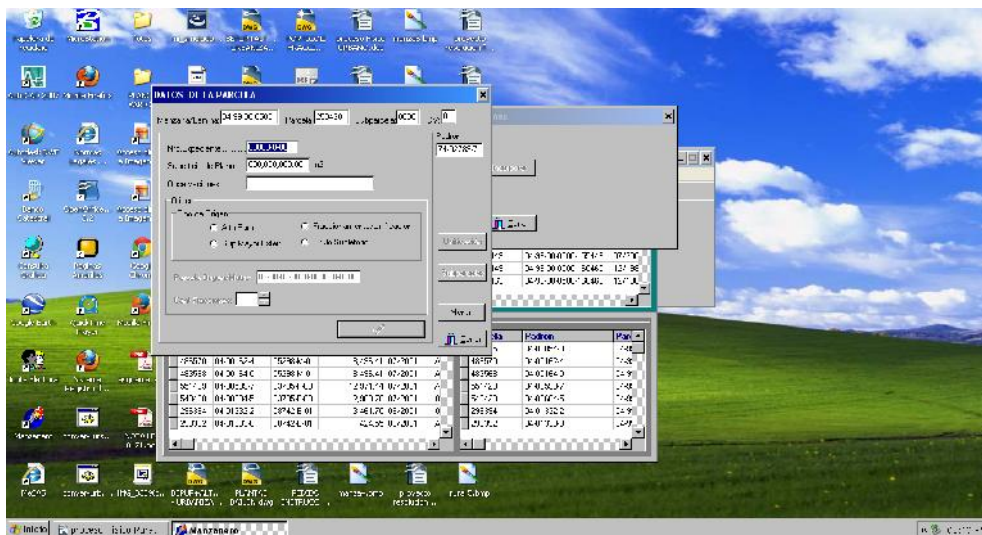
DATOS DE LA PARCELA

Manzana/Lenvas 04 99 00 0300 Parcela 00030 Subparcela 0000

Padron 34-102857

Nro. expediente ......

Superficie del Plano 000,000,000.00 m2

Observaciones

Otros
Zonas Tipos
Alta Rural
Fraccionamiento Urbano
Tipo Urbano
Lote Sanitario

Distancia

Ver Documentos

Modificar

Salir

Padron

Inicio
Manzanero